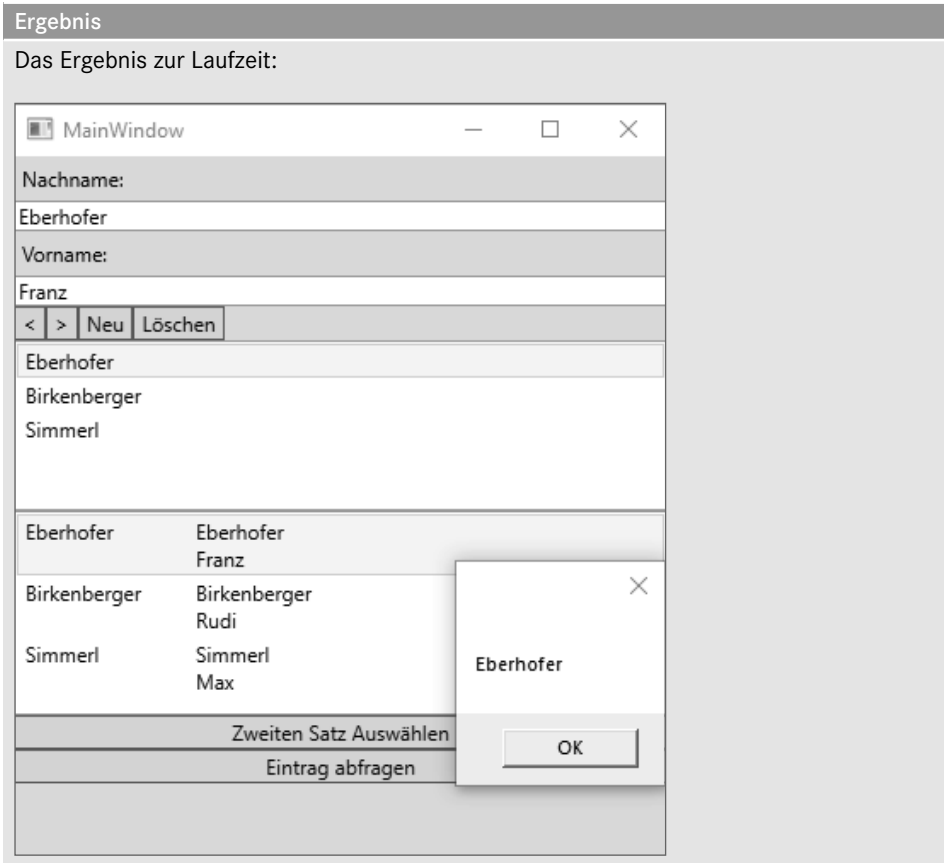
Ergebnis

Das Ergebnis zur Laufzeit:

MainWindow

Nachname:

Eberhofer

Vorname:

Franz

< > Neu Löschen

Eberhofer
Birkenberger
Simmerl

| | |
|---|---|
| Eberhofer | Eberhofer Franz |
| Birkenberger | Birkenberger Rudi |
| Simmerl | Simmerl Max |

Zweiten Satz Auswählen

Eintrag abfragen

Eberhofer

OK